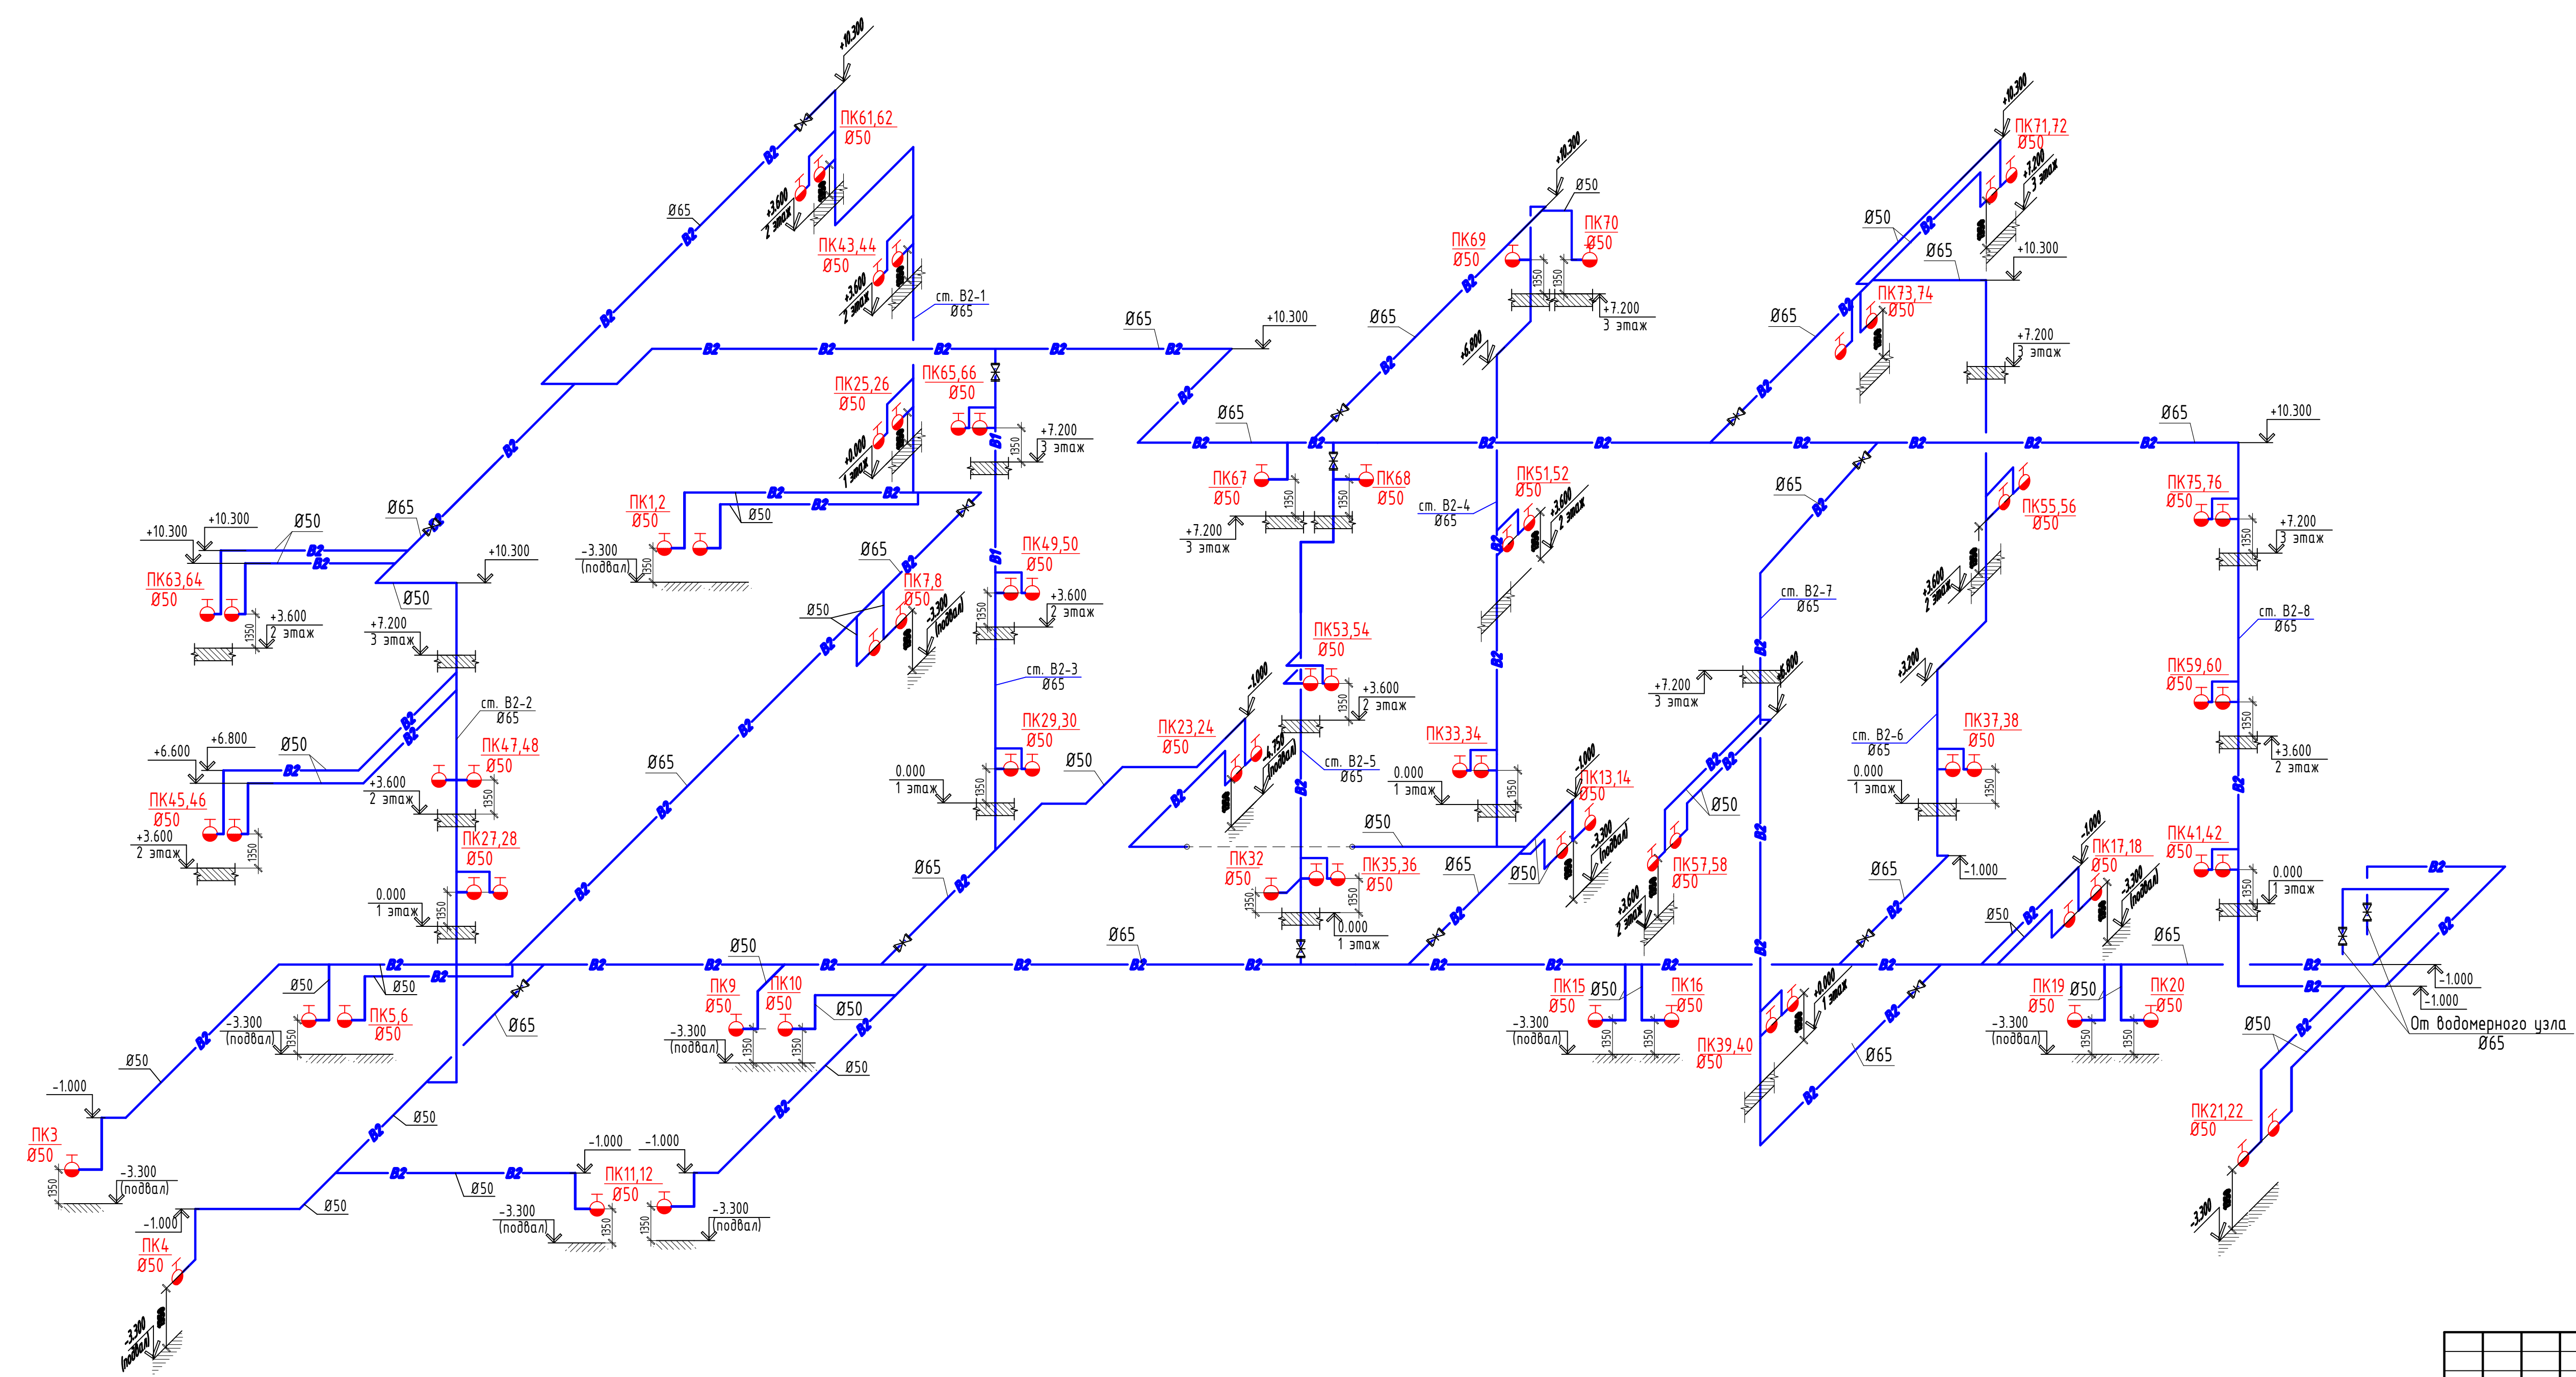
+10.300
ПК61,62
Ø50
В2
+3.600
2 этаж
1350
Ø65
В2
ПК43,44
Ø50
+3.600
2 этаж
ст. В2-1
Ø65
В2
В2 В2 В2 В2 В2
Ø65
+10.300
ПК25,26
Ø50
ПК65,66
Ø50
+0.000
1 этаж
+7.200
3 этаж
1350
В1
В2
ПК1,2
Ø50
В2 В2 В2
Ø50
-3.300
(подвал)
1350
Ø65
+10.300
+10.300
Ø50
В2
В2
ПК63,64
Ø50
+3.600
2 этаж
1350
+10.300
Ø50
+7.200
3 этаж
Ø65
В2
ПК7,8
Ø50
-3.300
(подвал)
Ø50
В2
ПК49,50
Ø50
+3.600
2 этаж
1350
В1
ст. В2-3
Ø65
ст. В2-2
Ø65
В2
В2
+6.600
+6.800
Ø50
В2
ПК47,48
Ø50
ПК45,46
Ø50
+3.600
2 этаж
+3.600
2 этаж
1350
1350
Ø65
В2
ПК29,30
Ø50
0.000
1 этаж
1350
Ø50
ПК27,28
Ø50
0.000
1 этаж
1350
Ø65
В2
В2
Ø50
Ø50
В2
В2
Ø50
ПК5,6
Ø50
-3.300
(подвал)
1350
В2 В2 В2 В2 В2 В2 В2 В2
ПК9
Ø50
ПК10
Ø50
-3.300
(подвал)
1350
1350
Ø50
Ø65
Ø50
-1.000
Ø50
В2
Ø50
В2
ПК3
Ø50
-3.300
(подвал)
1350
В2
В2
Ø50
Ø50
-1.000
-1.000
ПК11,12
Ø50
-3.300
(подвал)
-3.300
(подвал)
1350
1350
-1.000
ПК4
Ø50
-3.300
(подвал)
+10.300
Ø50
ПК69
Ø50
ПК70
Ø50
Ø65
В2
1350
1350
+7.200
3 этаж
+6.800
В2
Ø65
В2
В2
В2
В2
ПК67
Ø50
ПК68
Ø50
+7.200
3 этаж
1350
1350
ПК51,52
Ø50
ст. В2-4
Ø65
+3.600
2 этаж
В2
ПК53,54
Ø50
+3.600
2 этаж
1350
-1.000
ПК23,24
Ø50
-4.750
(подвал)
ст. В2-5
Ø65
В2
В2
ПК33,34
Ø50
0.000
1 этаж
1350
-1.000
ПК13,14
Ø50
-3.300
(подвал)
Ø50
ПК32
Ø50
1350
ПК35,36
Ø50
0.000
1 этаж
1350
Ø65
Ø50
В2
Ø65
В2
+10.300
ПК71,72
Ø50
+7.200
3 этаж
Ø50
В2
Ø65
+10.300
Ø65
ПК73,74
Ø50
В2
+7.200
3 этаж
В2
В2 В2 В2
Ø65
+10.300
Ø65
В2
ПК55,56
Ø50
ПК75,76
Ø50
+7.200
3 этаж
1350
+3.600
2 этаж
ст. В2-7
Ø65
ст. В2-8
Ø65
+7.200
3 этаж
+6.800
В2
+3.200
ПК59,60
Ø50
1350
+3.600
2 этаж
ст. В2-6
Ø65
ПК37,38
Ø50
0.000
1 этаж
1350
В2
Ø50
В2
В2
ПК57,58
Ø50
+3.600
2 этаж
-1.000
Ø65
В2
-1.000
ПК17,18
Ø50
-3.300
(подвал)
ПК41,42
Ø50
0.000
1 этаж
1350
В2
Ø50
В2
Ø65
В2
ПК15
Ø50
Ø50
ПК16
Ø50
-3.300
(подвал)
1350
1350
В2
+0.000
1 этаж
ПК39,40
Ø50
Ø65
В2
ПК19
Ø50
Ø50
ПК20
Ø50
-3.300
(подвал)
1350
1350
В2
В2
-1.000
-1.000
Ø50
В2
От водомерного узла
Ø65
ПК21,22
Ø50
-3.300